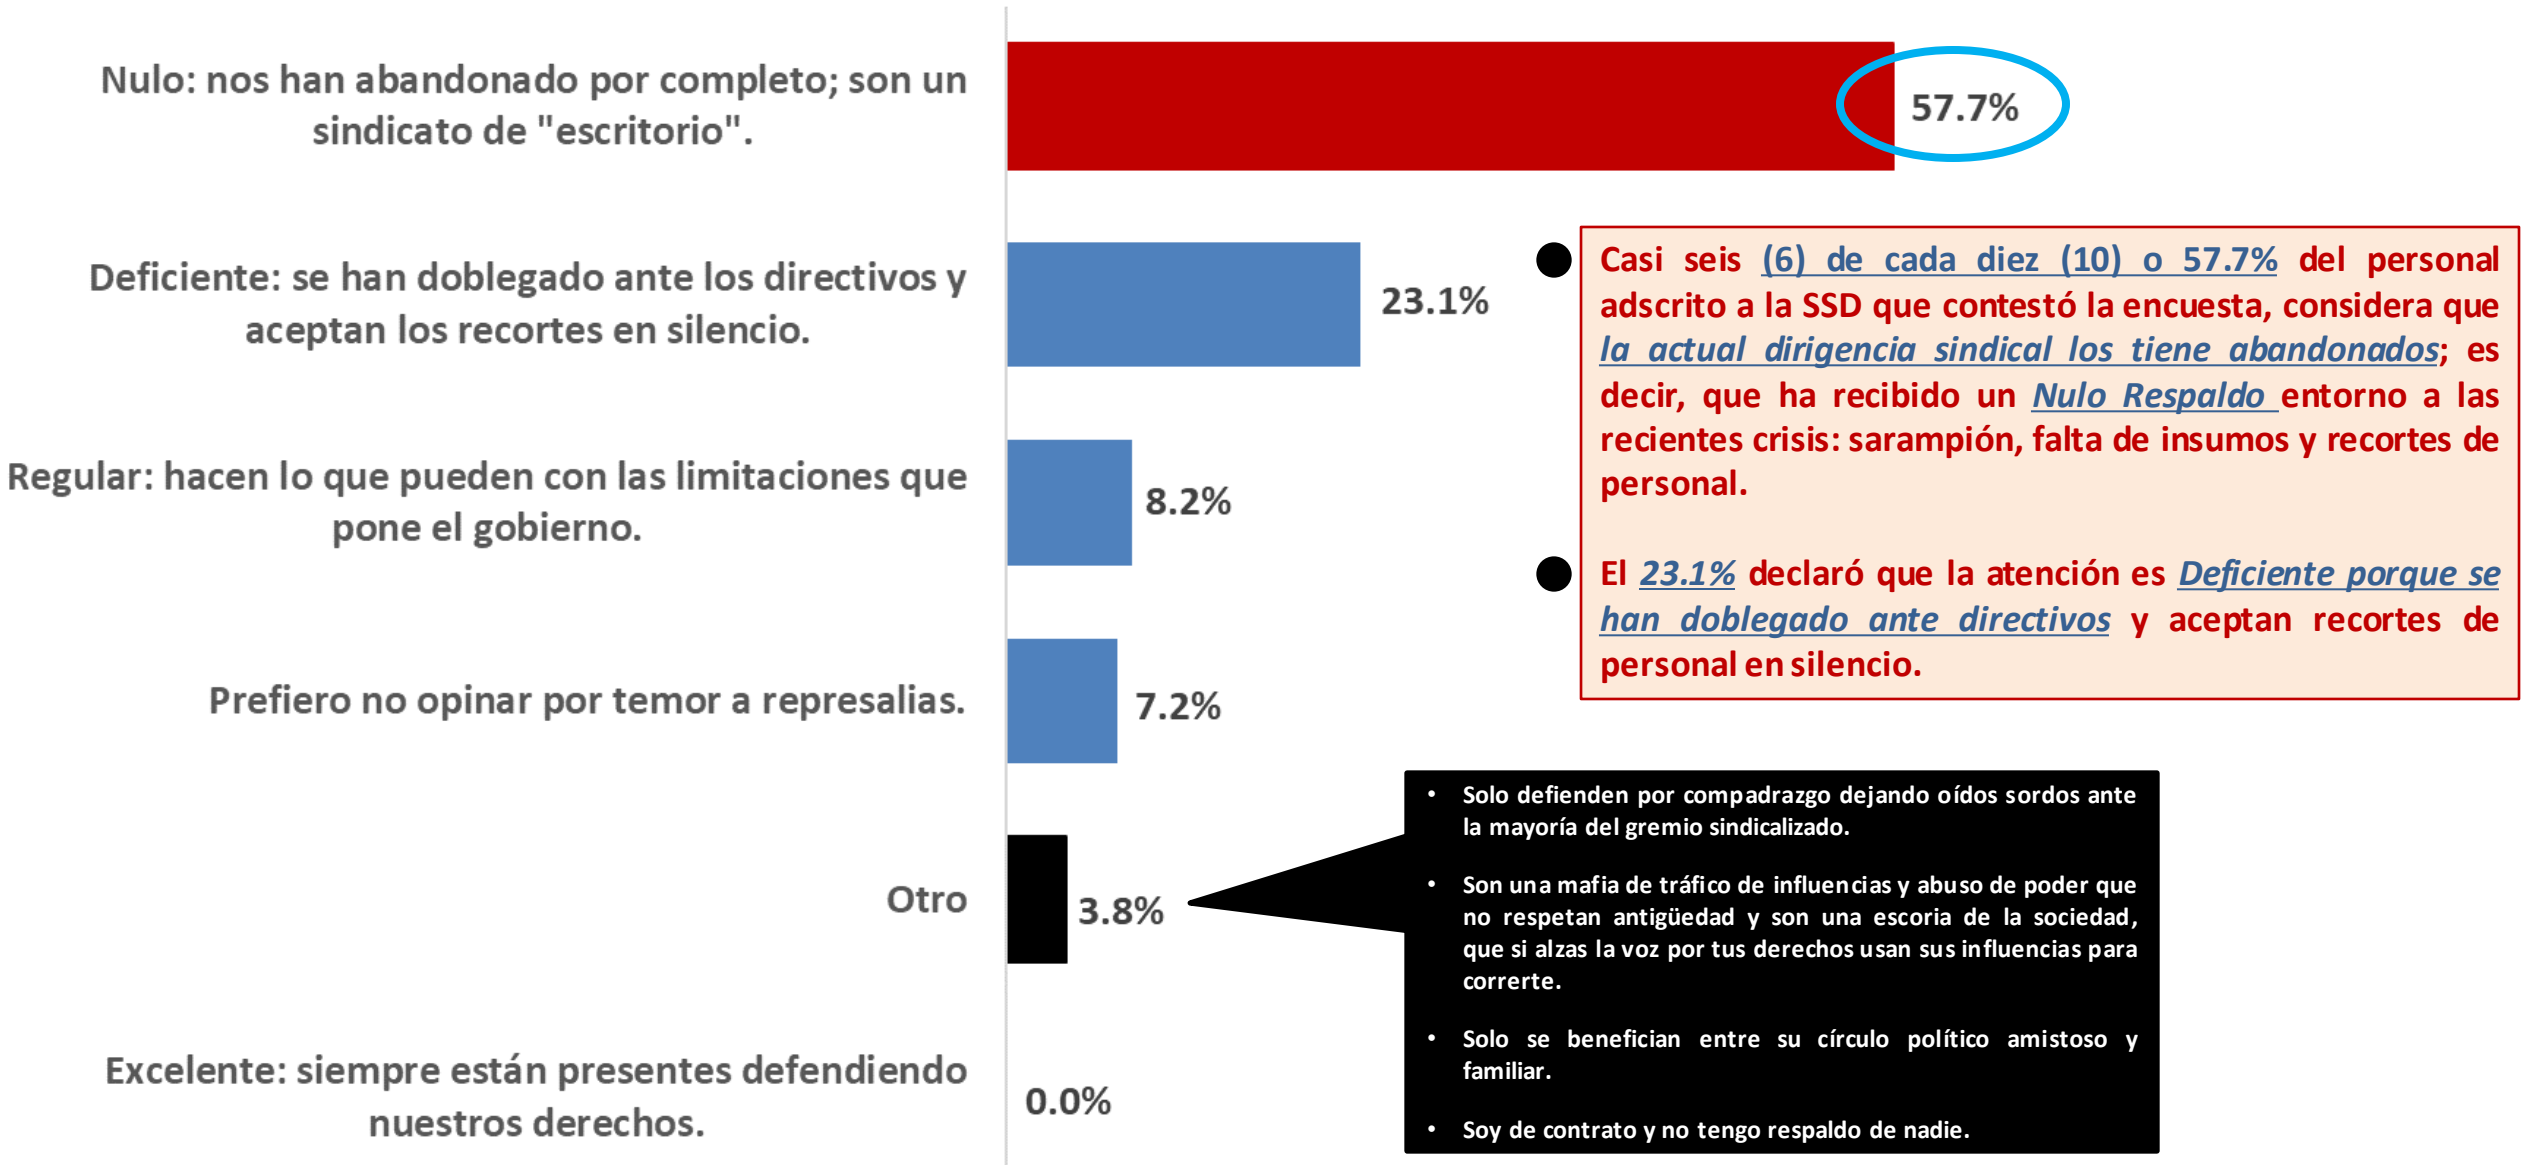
Nulo: nos han abandonado por completo; son un sindicato de "escritorio".

57.7%

Deficiente: se han doblegado ante los directivos y aceptan los recortes en silencio.

23.1%

Regular: hacen lo que pueden con las limitaciones que pone el gobierno.

8.2%

Prefiero no opinar por temor a represalias.

7.2%

Otro

3.8%

Excelente: siempre están presentes defendiendo nuestros derechos.

0.0%

Casi seis (6) de cada diez (10) o 57.7% del personal adscrito a la SSD que contestó la encuesta, considera que la actual dirigencia sindical los tiene abandonados; es decir, que ha recibido un Nulo Respaldo entorno a las recientes crisis: sarampión, falta de insumos y recortes de personal.

El 23.1% declaró que la atención es Deficiente porque se han doblegado ante directivos y aceptan recortes de personal en silencio.

- Solo defienden por compadrazgo dejando oídos sordos ante la mayoría del gremio sindicalizado.
- Son una mafia de tráfico de influencias y abuso de poder que no respetan antigüedad y son una escoria de la sociedad, que si alzas la voz por tus derechos usan sus influencias para correrte.
- Solo se benefician entre su círculo político amistoso y familiar.
- Soy de contrato y no tengo respaldo de nadie.